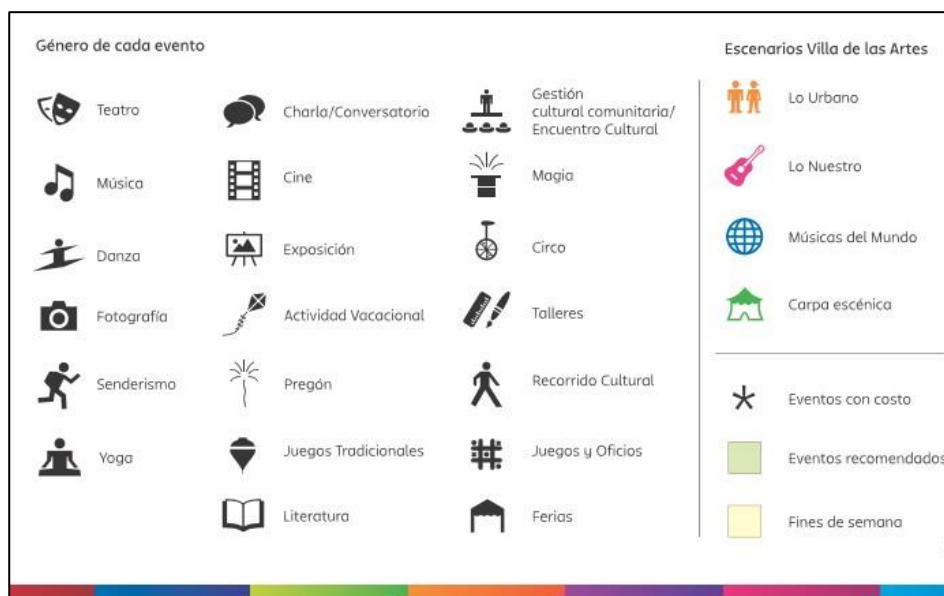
Género de cada evento

Teatro

Música

Danza

Fotografía

Senderismo

Yoga

Charla/Conversatorio

Cine

Exposición

Actividad Vacacional

Pregón

Juegos Tradicionales

Literatura

Gestión cultural comunitaria/ Encuentro Cultural

Magia

Circo

Talleres

Recorrido Cultural

Juegos y Oficios

Ferias

Escenarios Villa de las Artes

Lo Urbano

Lo Nuestro

Músicas del Mundo

Carpa escénica

Eventos con costo

Eventos recomendados

Fines de semana